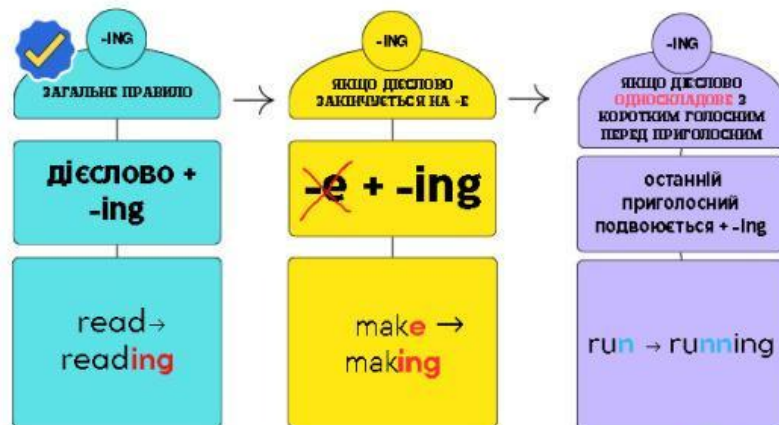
-ING

ЗАГАЛЬНЕ ПРАВИЛО

дієслово + -ing

read→ reading

-ING

ЯКЩО ДІЄСЛОВО ЗАКІНЧУЄТЬСЯ НА -Е

-e + -ing

make → making

-ING

ЯКЩО ДІЄСЛОВО ОДНОСКЛАДОВЕ З КОРОТКИМ ГОЛОСНИМ ПЕРЕД ПРИГОЛОСНИМ

останній приголосний подвоюється + -ing

run → running